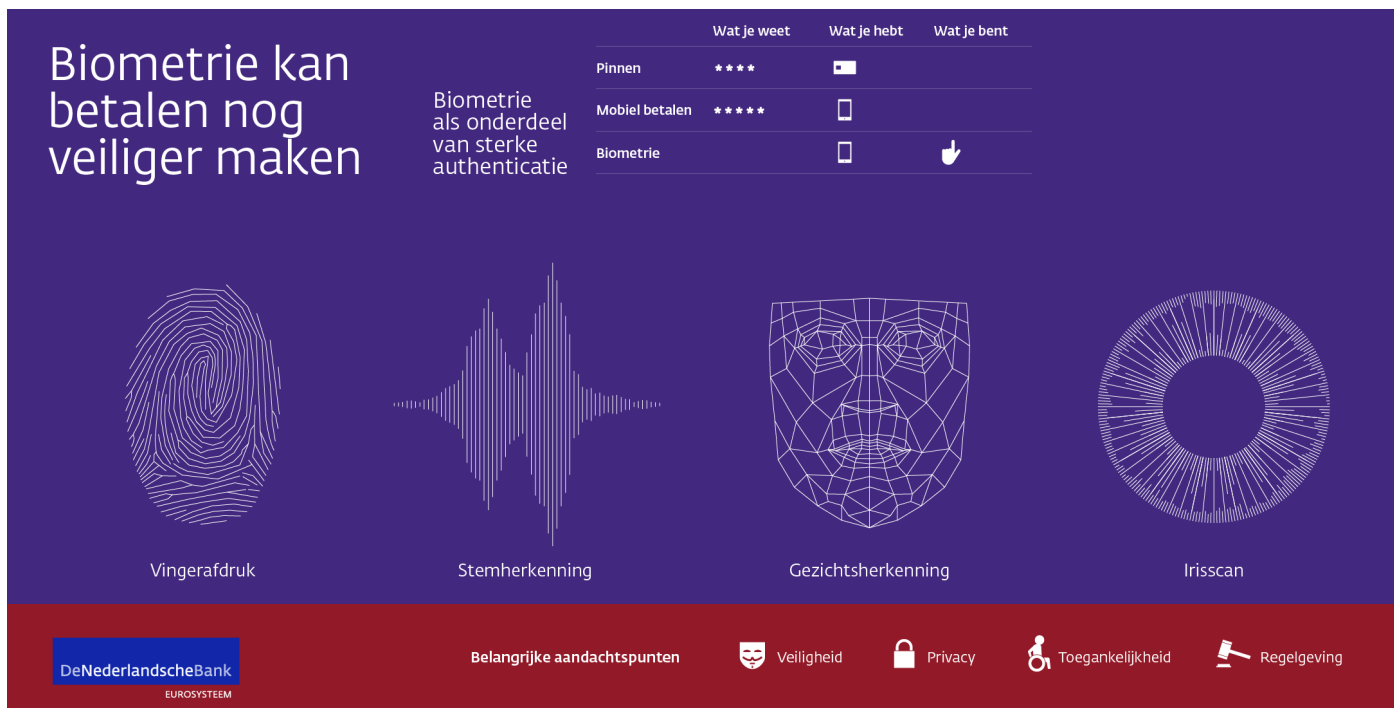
Biometrie kan betalen nog veiliger maken

Biometrie als onderdeel van sterke authenticatie

| | Wat je weet | Wat je hebt | Wat je bent |
|---|---|---|---|
| Pinnen | **** | | |
| Mobiel betalen | ***** | | |
| Biometrie | | | |

Vingerafdruk

Stemherkenning

Gezichtsherkenning

Irisscan

DeNederlandscheBank
EUROSYSTEEM

Belangrijke aandachtspunten

Veiligheid

Privacy

Toegankelijkheid

Regelgeving